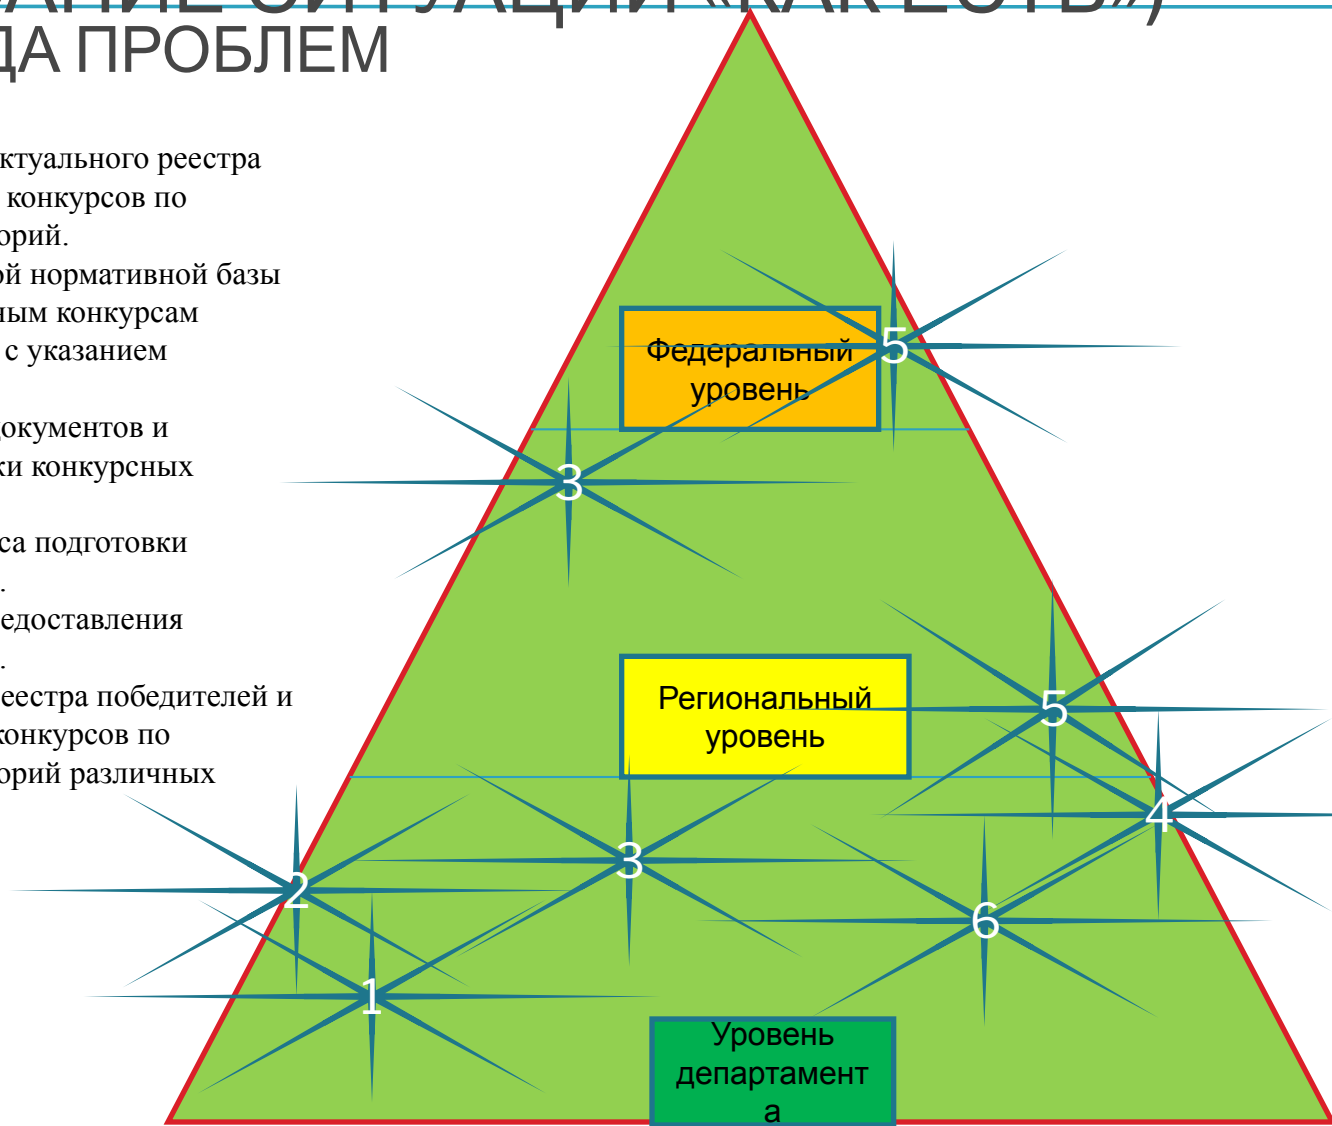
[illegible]
ДА ПРОБЛЕМ

ктуального реестра
конкурсов по
орий.
ой нормативной базы
ным конкурсам
с указанием

окументов и
ки конкурсных

са подготовки
.
едоставления
.
еестра победителей и
конкурсов по
орий различных

Федеральный уровень

5

3

Региональный уровень

5

4

2

3

6

1

Уровень департамент а